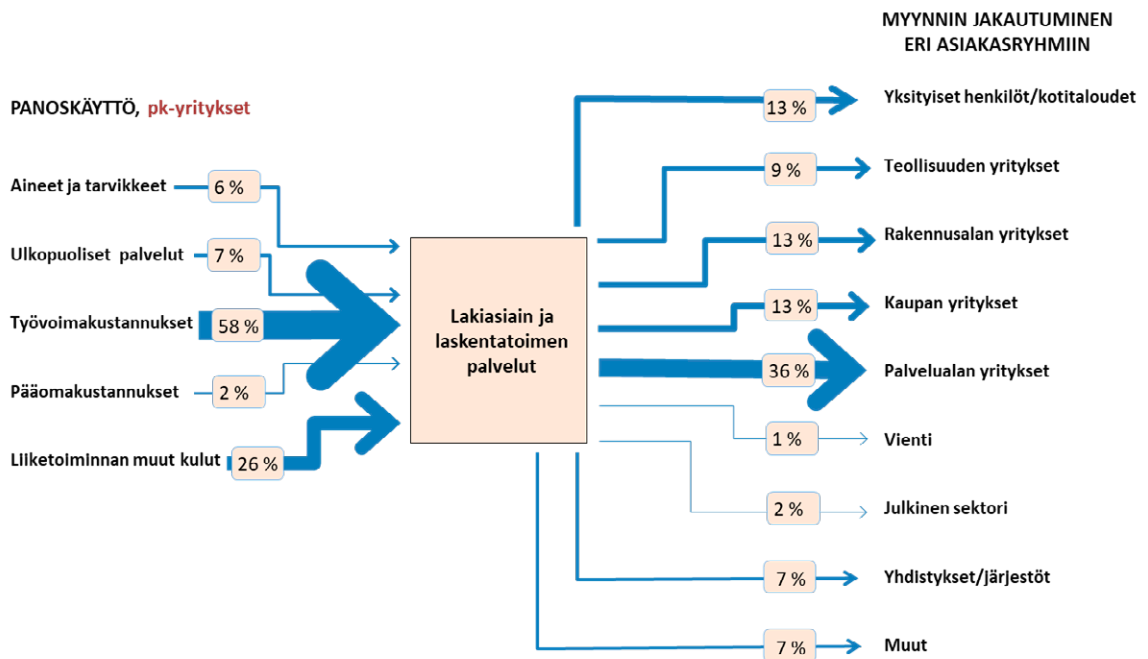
MYYNNIN JAKAUTUMINEN ERI ASIAKASRYHMIIN

PANOSKÄYTTÖ, pk-yritykset

Aineet ja tarvikkeet 6 %

Ulkopuoliset palvelut 7 %

Työvoimakustannukset 58 %

Pääomakustannukset 2 %

Liiketoiminnan muut kulut 26 %

Lakiasiain ja laskentatoimen palvelut

13 % Yksityiset henkilöt/kotitaloudet

9 % Teollisuuden yritykset

13 % Rakennusalan yritykset

13 % Kaupan yritykset

36 % Palvelualan yritykset

1 % Vienti

2 % Julkinen sektori

7 % Yhdistykset/Järjestöt

7 % Muut